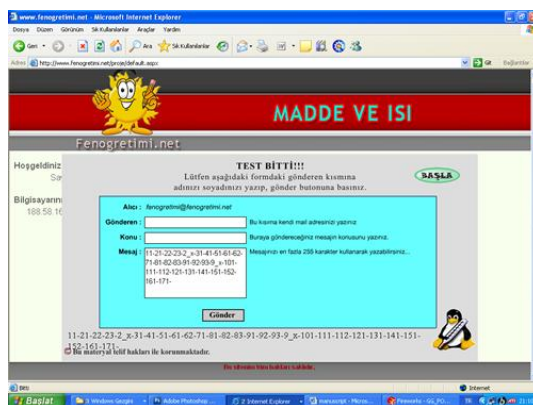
www.fenogretimi.net - Microsoft Internet Explorer

Dosya Düzen Görünüm Sık Kullanılanlar Araçlar Yardım

Geri Ara Sık Kullanılanlar

Adres http://www.fenogretimi.net/proje/default.aspx Git Bağlantılar

MADDE VE ISI

Fenogretimi.net

Hoşgeldiniz
Sa

Bilgisayarını
188.58.16

TEST BİTTİ!!!
Lütfen aşağıdaki formdaki gönderen kısmına adınızı soyadınızı yazıp, gönder butonuna basınız.

BAŞLA

Alıcı : fenogretimi@fenogretimi.net

Gönderen : Bu kısma kendi mail adresinizi yazınız

Konu : Buraya göndereceğiniz mesajın konusunu yazınız.

Mesaj : 11-21-22-23-2_x-31-41-51-61-62-71-81-82-83-91-92-93-9_x-101-111-112-121-131-141-151-152-161-171- Mesajınızın en fazla 255 karakter kullanarak yazabilirsiniz...

Gönder

11-21-22-23-2_x-31-41-51-61-62-71-81-82-83-91-92-93-9_x-101-111-112-121-131-141-151-152-161-171-

Bu materyal telif hakları ile korunmaktadır.

Bitti Internet

Başlat